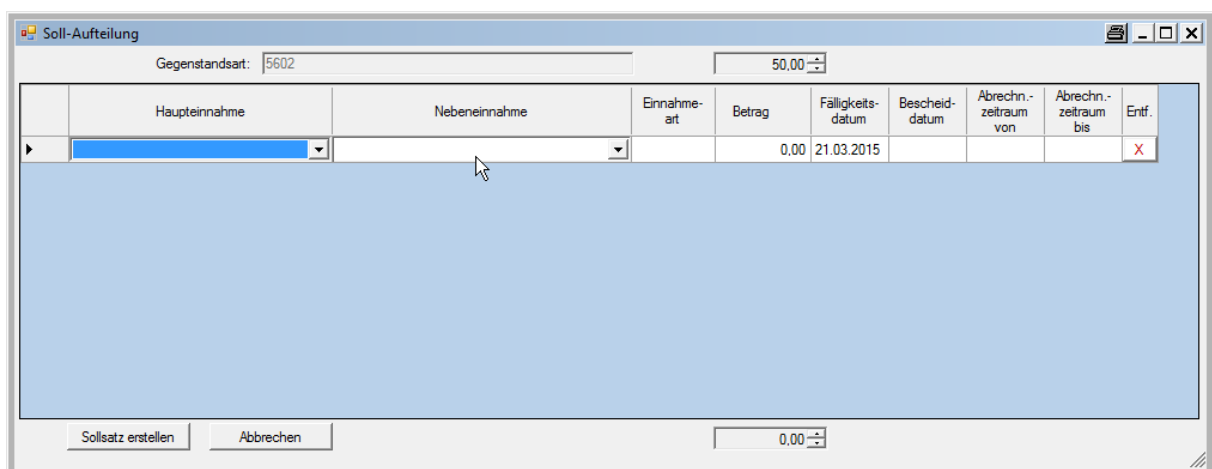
Soll-Aufteilung

Gegenstandsart: 5602

50,00

| | Haupteinnahme | Nebeneinnahme | Einnahme-art | Betrag | Fälligkeits-datum | Bescheid-datum | Abrechn.-zeitraum von | Abrechn.-zeitraum bis | Entf. |
|---|---|---|---|---|---|---|---|---|---|
| | | | | 0,00 | 21.03.2015 | | | | X |

Sollsatz erstellen

Abbrechen

0,00